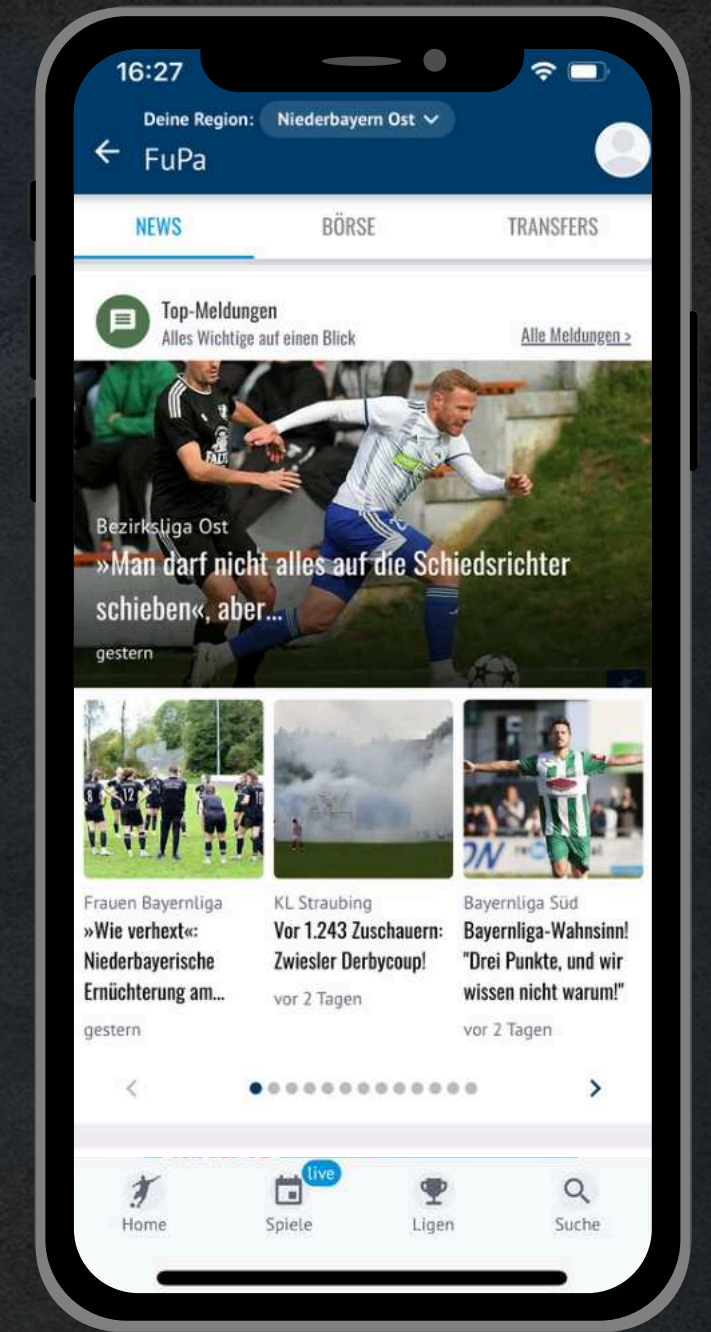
16:27

Deine Region: Niederbayern Ost

FuPa

NEWS BÖRSE TRANSFERS

Top-Meldungen
Alles Wichtige auf einen Blick

Alle Meldungen >

Bezirksliga Ost
»Man darf nicht alles auf die Schiedsrichter schieben«, aber...
gestern

Frauen Bayernliga
»Wie verhext«: Niederbayerische Ernüchterung am...
gestern

KL Straubing
Vor 1.243 Zuschauern: Zwiesler Derbycoup!
vor 2 Tagen

Bayernliga Süd
Bayernliga-Wahnsinn! "Drei Punkte, und wir wissen nicht warum!"
vor 2 Tagen

Home Spiele live Ligen Suche